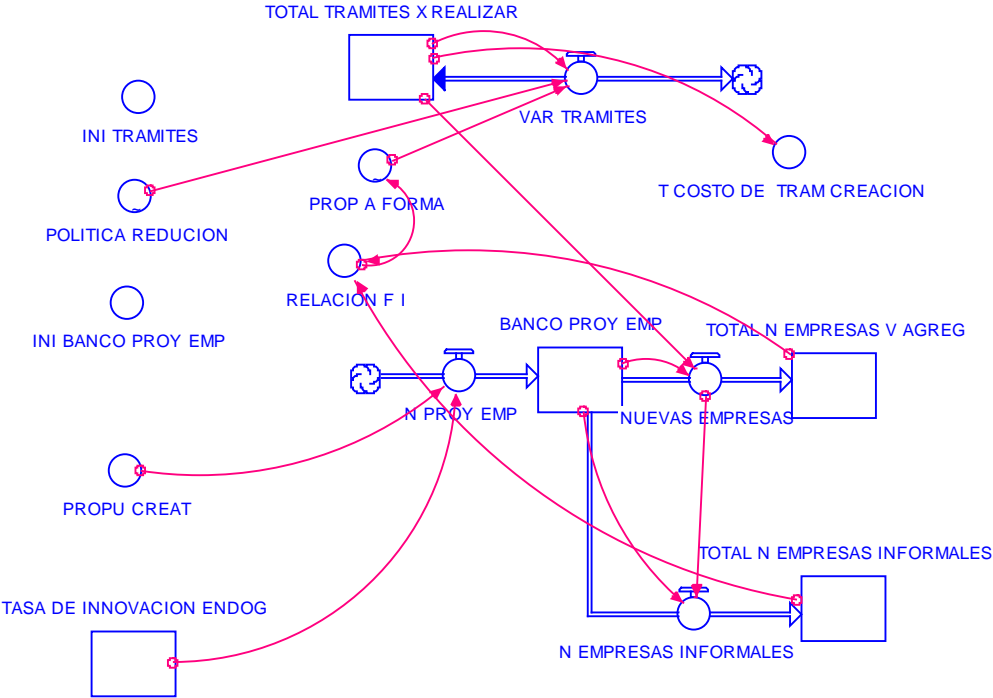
TOTAL TRAMITES X REALIZAR

INI TRAMITES

VAR TRAMITES

T COSTO DE TRAM CREACION

POLITICA REDUCION

PROP A FORMA

RELACION F I

INI BANCO PROY EMP

BANCO PROY EMP

TOTAL N EMPRESAS V AGREG

N PROY EMP

NUEVAS EMPRESAS

PROPU CREAT

TOTAL N EMPRESAS INFORMALES

TASA DE INNOVACION ENDOG

N EMPRESAS INFORMALES